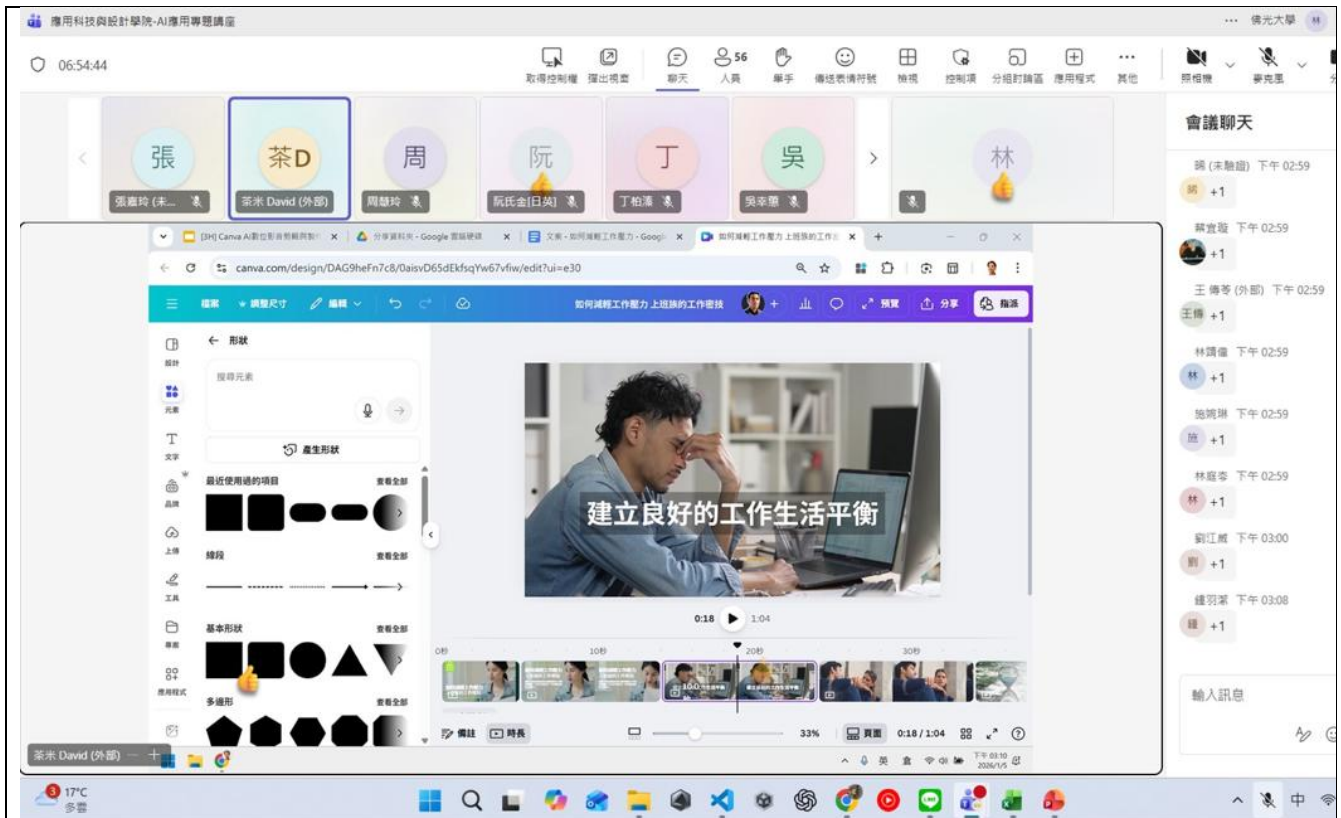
應用科技與設計學院-AI應用專題講座

... 佛光大學

06:54:44

取得控制權 彈出視窗 聊天 56 人員 舉手 傳送表情符號 檢視 控制項 分組討論區 應用程式 其他 照相機 麥克風

張 茶D 周 阮 丁 吳 林

張嘉玲 (未... 茶米 David (外部) 周慧玲 阮氏金[日英] 丁柏源 吳幸霈

[3H] Canva AI數位影音剪輯與製作 分享資料夾 - Google 雲端硬碟 文案 - 如何減輕工作壓力 - Google 如何減輕工作壓力 上班族的工作

canva.com/design/DAG9heFn7c8/0aisvD65dEkfsqYw67vfiw/edit?ui=e30

檔案 調整尺寸 編輯 如何減輕工作壓力 上班族的工作密技 預覽 分享 指派

形狀

搜尋元素

產生形狀

最近使用過的項目 查看全部

線段 查看全部

基本形狀 查看全部

多邊形 查看全部

設計 元素 文字 品牌 上傳 工具 專案 應用程式

建立良好的工作生活平衡

0:18 1:04

0秒 10秒 20秒 30秒

備註 時長 33% 頁面 0:18 / 1:04

下午 03:10 2026/1/5

茶米 David (外部)

會議聊天

晴 (未驗證) 下午 02:59
晴 +1

蔡宜筵 下午 02:59
+1

王倩苓 (外部) 下午 02:59
王倩 +1

林謂儀 下午 02:59
林 +1

施婉琳 下午 02:59
施 +1

林庭零 下午 02:59
林 +1

劉江威 下午 03:00
劉 +1

鍾羽潔 下午 03:08
鍾 +1

輸入訊息

17°C 多雲

中